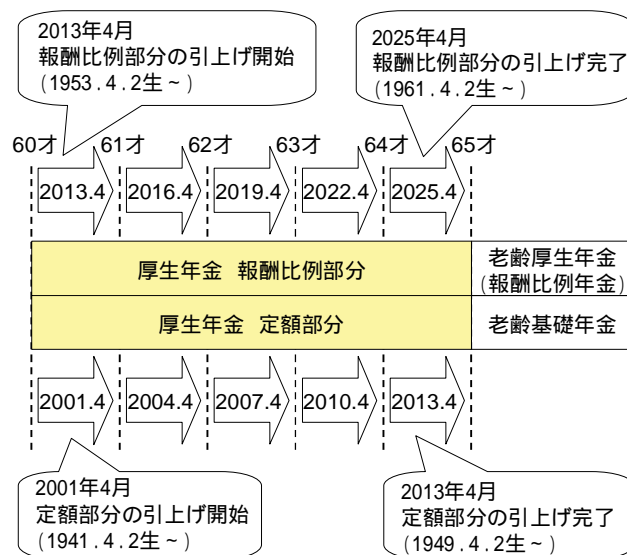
2013年4月
報酬比例部分の引上げ開始
(1953．4．2生～)

2025年4月
報酬比例部分の引上げ完了
(1961．4．2生～)

60才 61才 62才 63才 64才 65才

2013.4 2016.4 2019.4 2022.4 2025.4

厚生年金　報酬比例部分

老齢厚生年金
(報酬比例年金)

厚生年金　定額部分

老齢基礎年金

2001.4 2004.4 2007.4 2010.4 2013.4

2001年4月
定額部分の引上げ開始
(1941．4．2生～)

2013年4月
定額部分の引上げ完了
(1949．4．2生～)